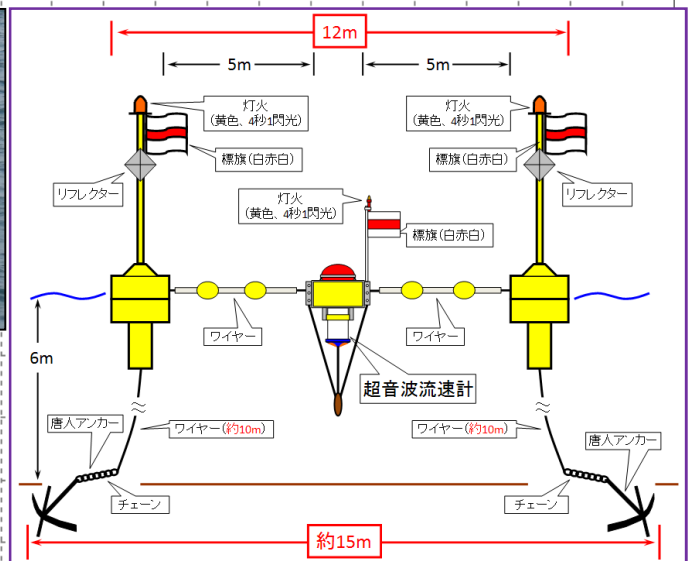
12m

5m

5m

灯火
(黄色、4秒1閃光)

灯火
(黄色、4秒1閃光)

標旗(白赤白)

標旗(白赤白)

リフレクター

リフレクター

灯火
(黄色、4秒1閃光)

標旗(白赤白)

6m

ワイヤー

ワイヤー

超音波流速計

≈

≈

唐人アンカー

ワイヤー(約10m)

ワイヤー(約10m)

唐人アンカー

チェーン

チェーン

約15m